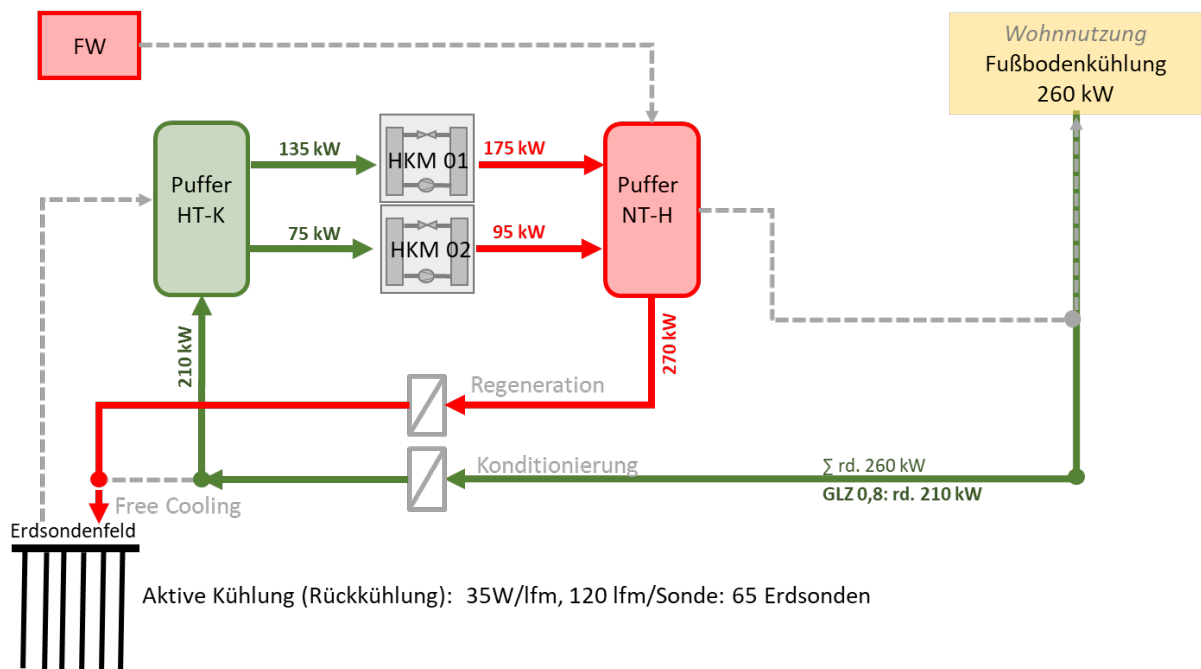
FW

Wohnnutzung
Fußbodenkühlung
260 kW

Puffer
HT-K

135 kW

HKM 01

175 kW

Puffer
NT-H

75 kW

HKM 02

95 kW

210 kW

270 kW

Regeneration

Konditionierung

∑ rd. 260 kW
GLZ 0,8: rd. 210 kW

Free Cooling

Erdsondenfeld

Aktive Kühlung (Rückkühlung): 35W/lfm, 120 lfm/Sonde: 65 Erdsonden